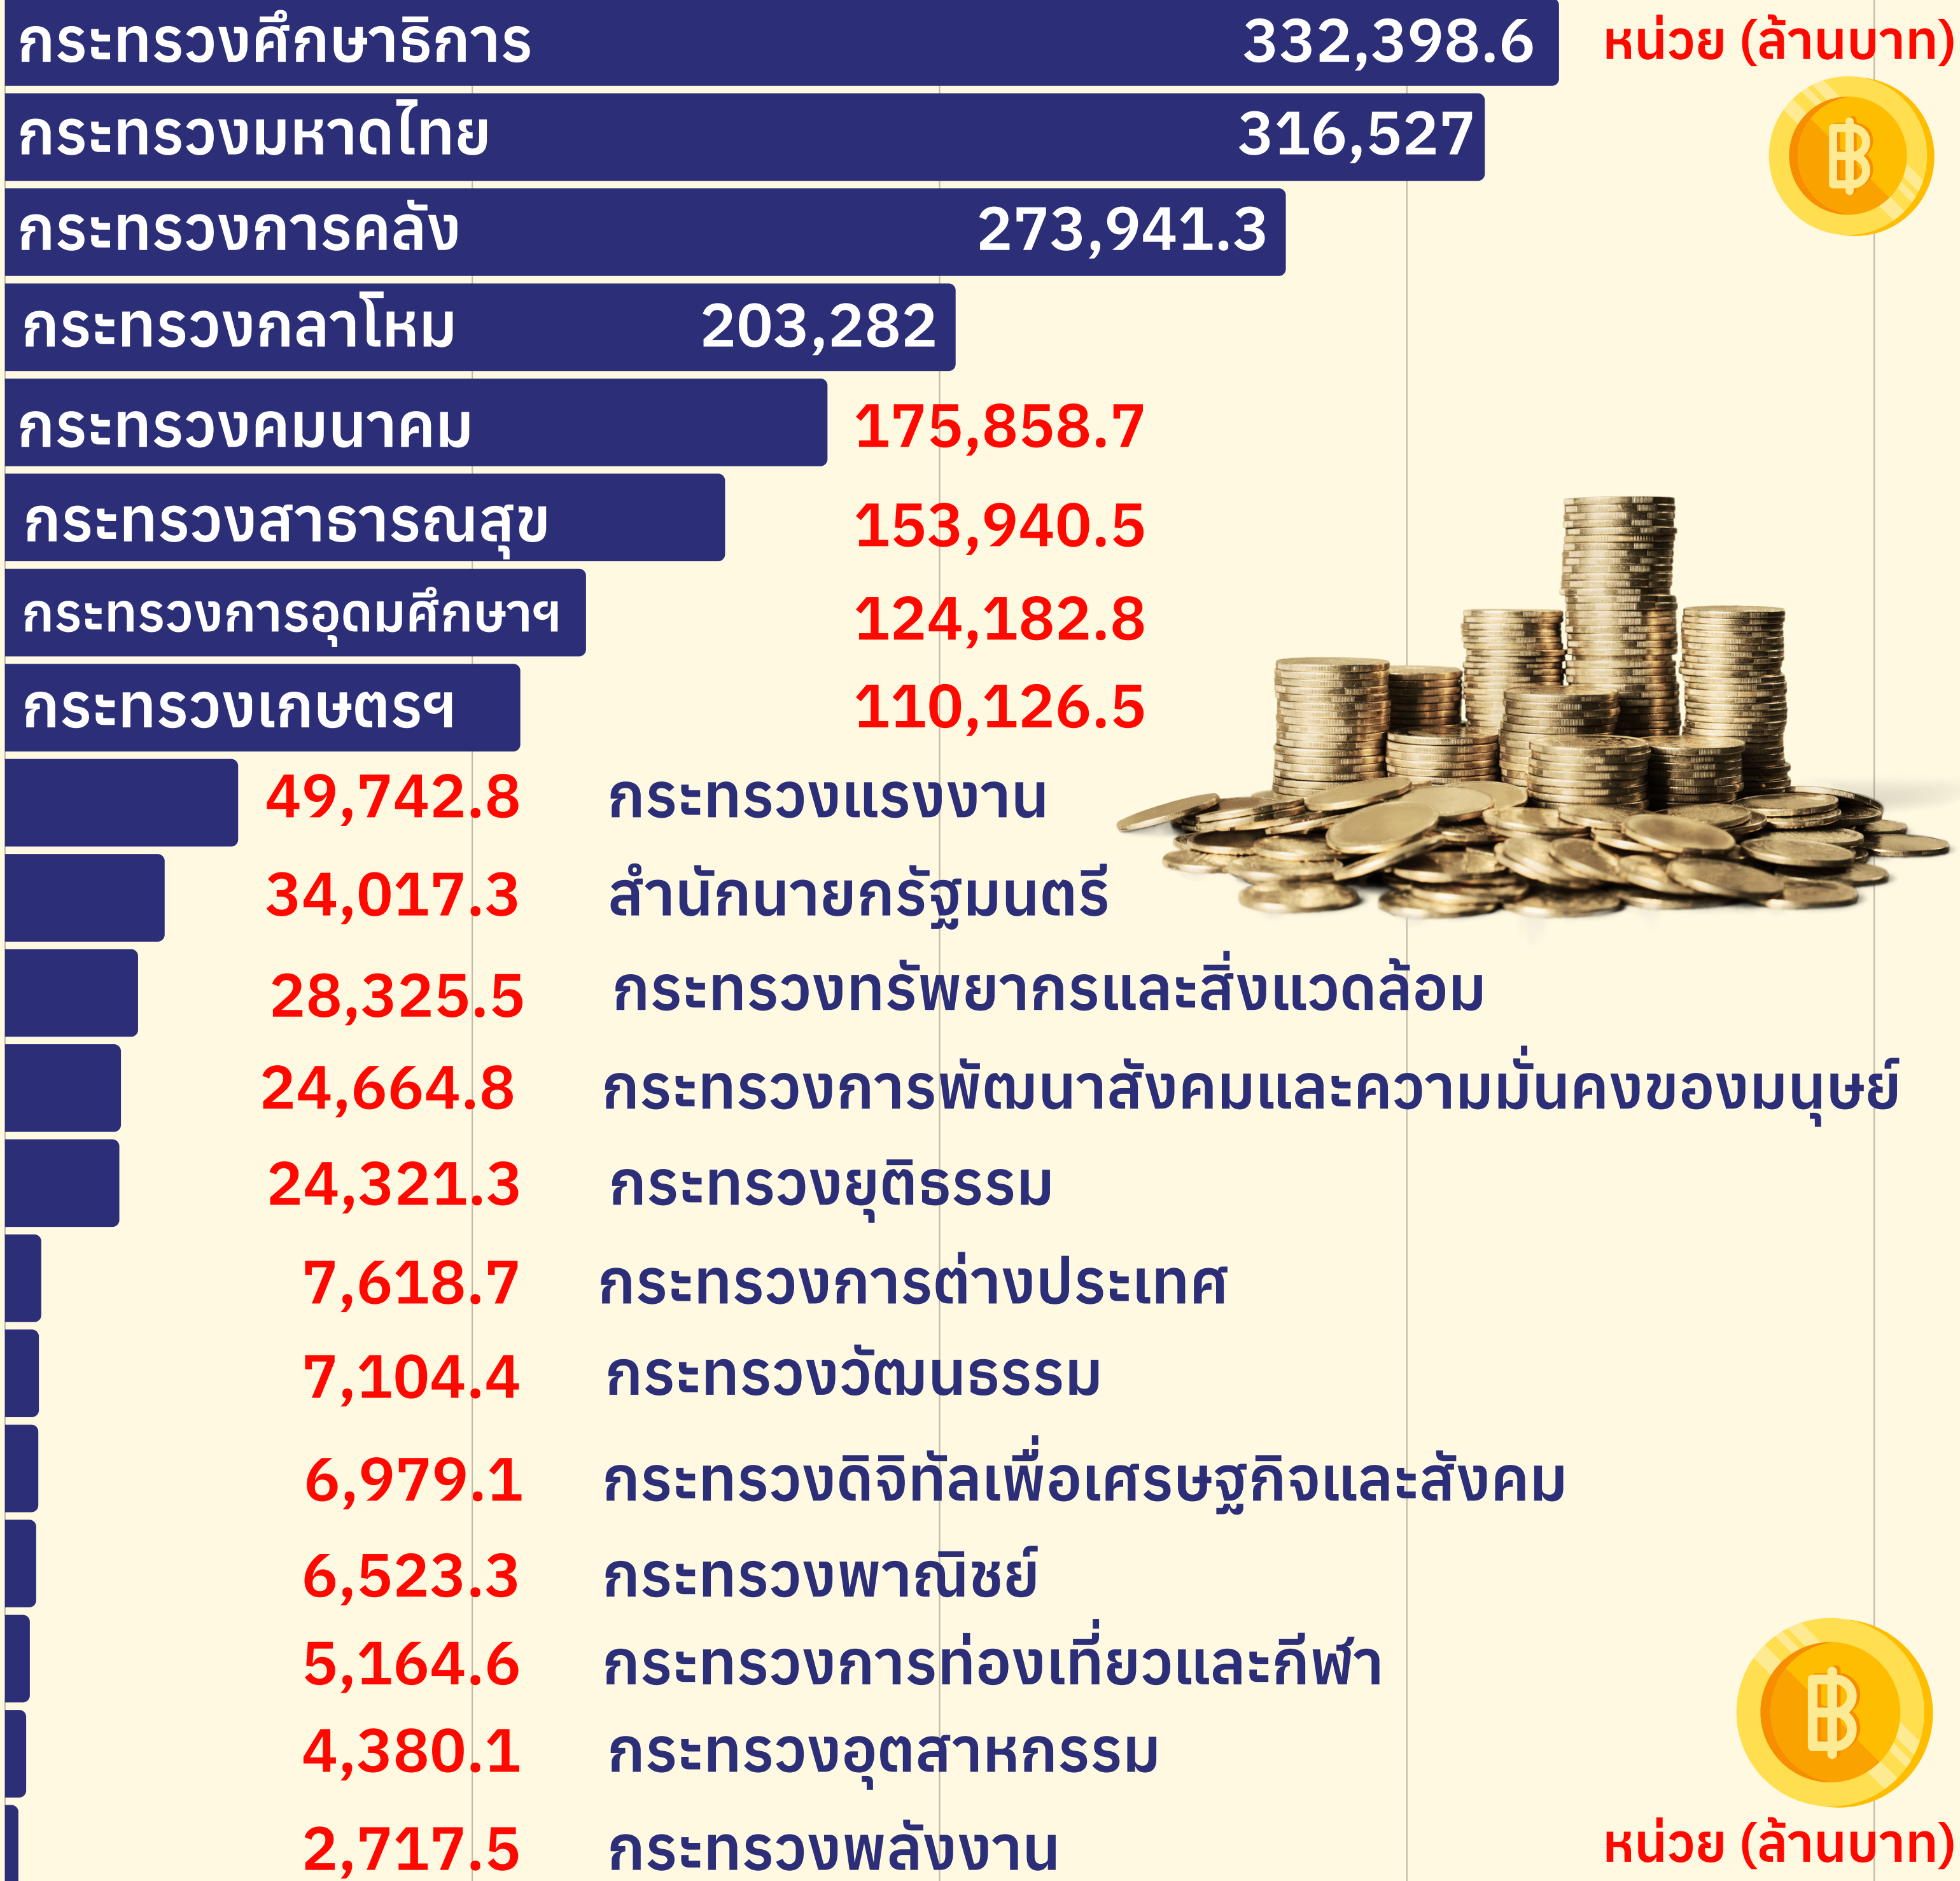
กระทรวงศึกษาธิการ 332,398.6

หน่วย (ล้านบาท)

กระทรวงมหาดไทย 316,527

กระทรวงการคลัง 273,941.3

กระทรวงกลาโหม 203,282

กระทรวงคมนาคม 175,858.7

กระทรวงสาธารณสุข 153,940.5

กระทรวงการอุดมศึกษาฯ 124,182.8

กระทรวงเกษตรฯ 110,126.5

49,742.8 กระทรวงแรงงาน

34,017.3 สำนักนายกรัฐมนตรี

28,325.5 กระทรวงทรัพยากรและสิ่งแวดล้อม

24,664.8 กระทรวงการพัฒนาสังคมและความมั่นคงของมนุษย์

24,321.3 กระทรวงยุติธรรม

7,618.7 กระทรวงการต่างประเทศ

7,104.4 กระทรวงวัฒนธรรม

6,979.1 กระทรวงดิจิทัลเพื่อเศรษฐกิจและสังคม

6,523.3 กระทรวงพาณิชย์

5,164.6 กระทรวงการท่องเที่ยวและกีฬา

4,380.1 กระทรวงอุตสาหกรรม

2,717.5 กระทรวงพลังงาน

หน่วย (ล้านบาท)